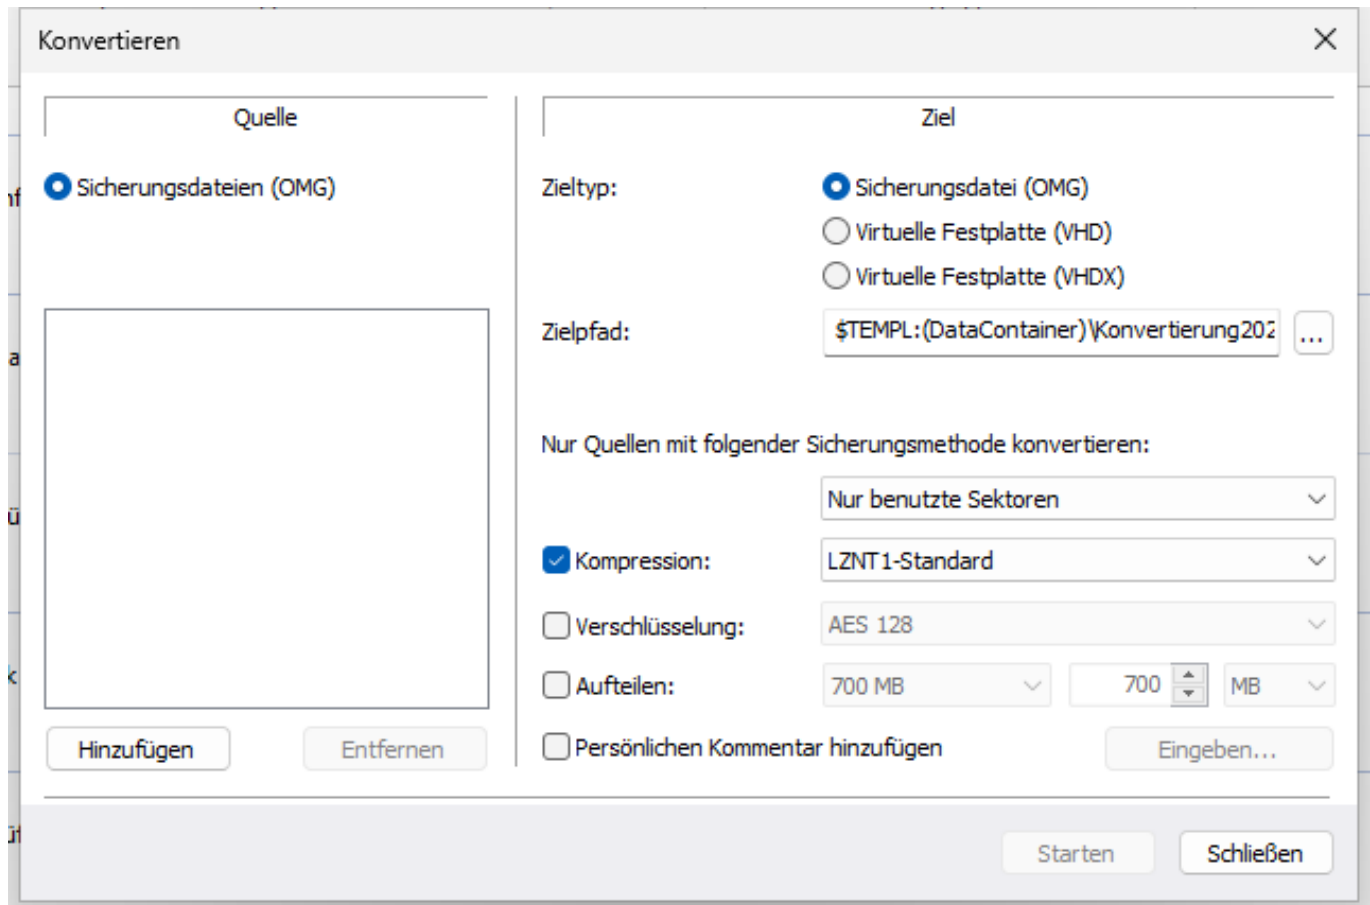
Konvertieren

Quelle

Sicherungsdateien (OMG)

Hinzufügen

Entfernen

Ziel

Zieltyp:

Sicherungsdatei (OMG)

Virtuelle Festplatte (VHD)

Virtuelle Festplatte (VHDX)

Zielpfad:

$TEMPL:(DataContainer)\Konvertierung202

...

Nur Quellen mit folgender Sicherungsmethode konvertieren:

Nur benutzte Sektoren

Kompression:

LZNT1-Standard

Verschlüsselung:

AES 128

Aufteilen:

700 MB

700

MB

Persönlichen Kommentar hinzufügen

Eingeben...

Starten

Schließen